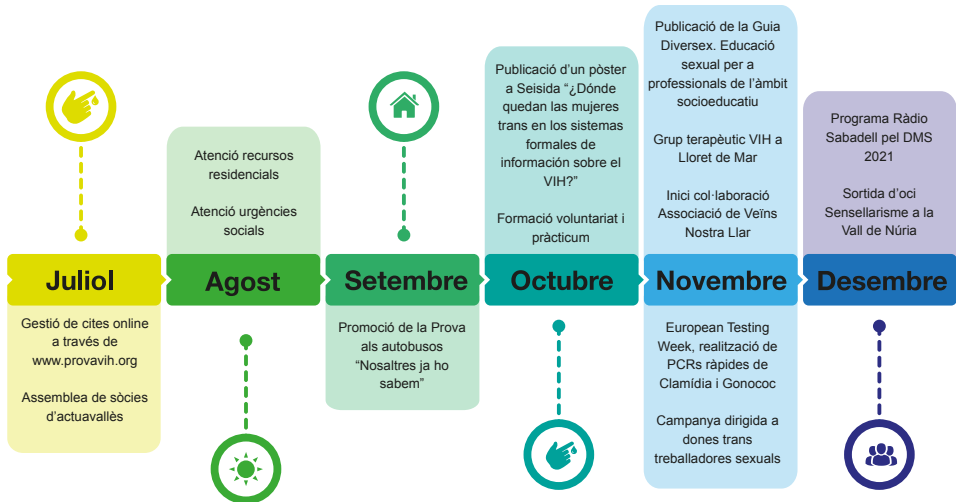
Juliol

Gestió de cites online a través de www.provavih.org

Assemblea de sòcies d'actuavallès

Atenció recursos residencials

Atenció urgències socials

Agost

Setembre

Promoció de la Prova als autobusos "Nosaltres ja ho sabem"

Publicació d'un pòster a Seisida "¿Dónde quedan las mujeres trans en los sistemas formales de información sobre el VIH?"

Formació voluntariat i pràcticum

Octubre

Publicació de la Guia Diversex. Educació sexual per a professionals de l'àmbit socioeducatiu

Grup terapèutic VIH a Lloret de Mar

Inici col·laboració Associació de Veïns Nostra Llar

Novembre

European Testing Week, realització de PCRs ràpides de Clamídia i Gonococ

Campanya dirigida a dones trans treballadores sexuals

Programa Ràdio Sabadell pel DMS 2021

Sortida d'oci Sensellarisme a la Vall de Núria

Desembre